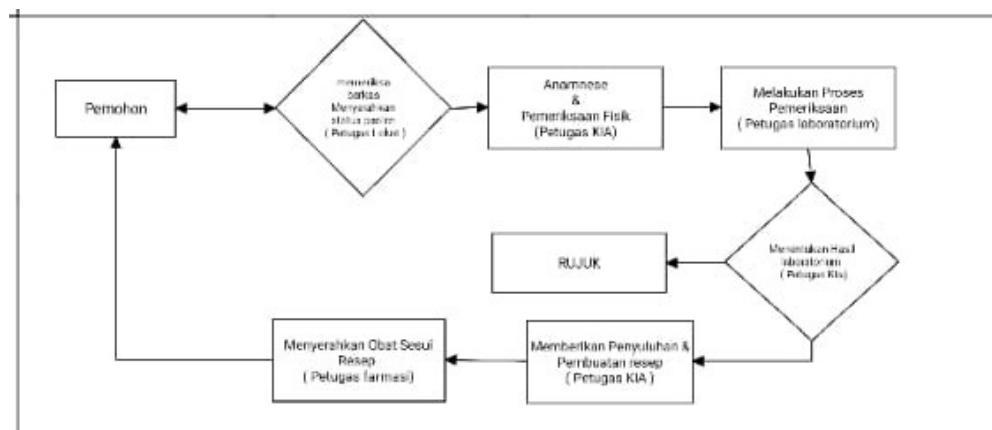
Pemohon

memeriksa berkas Menyerahkan status pasien ( Petugas Loket )

Anamnese & Pemeriksaan Fisik (Petugas KIA)

Melakukan Proses Pemeriksaan ( Petugas laboratorium)

Menentukan Hasil laboratorium ( Petugas Kia)

RUJUK

Memberikan Penyuluhan & Pembuatan resep ( Petugas KIA )

Menyerahkan Obat Sesui Resep ( Petugas farmasi)